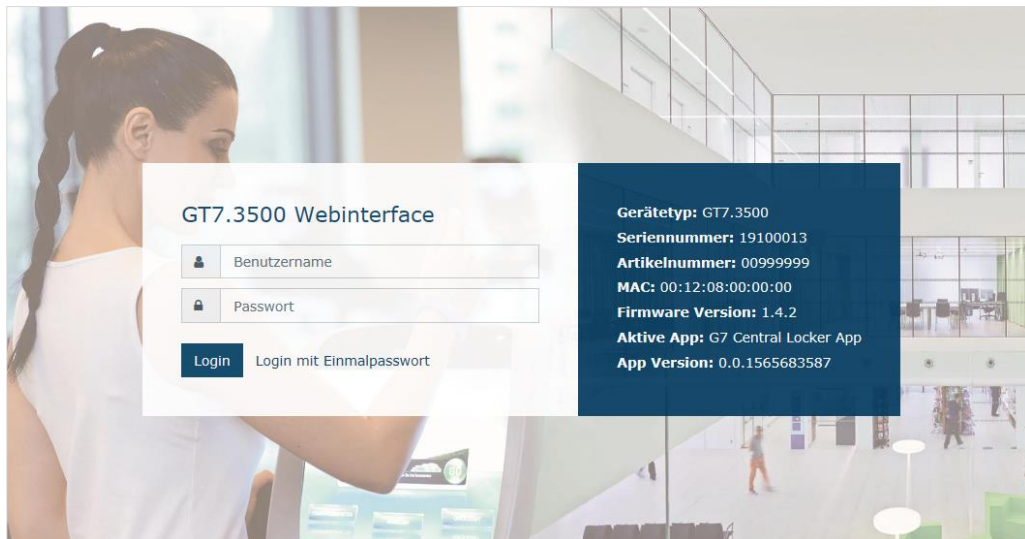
GT7.3500 Webinterface

Benutzername

Passwort

Login

Login mit Einmalpasswort

**Gerätetyp:** GT7.3500
**Seriennummer:** 19100013
**Artikelnummer:** 00999999
**MAC:** 00:12:08:00:00:00
**Firmware Version:** 1.4.2
**Aktive App:** G7 Central Locker App
**App Version:** 0.0.1565683587